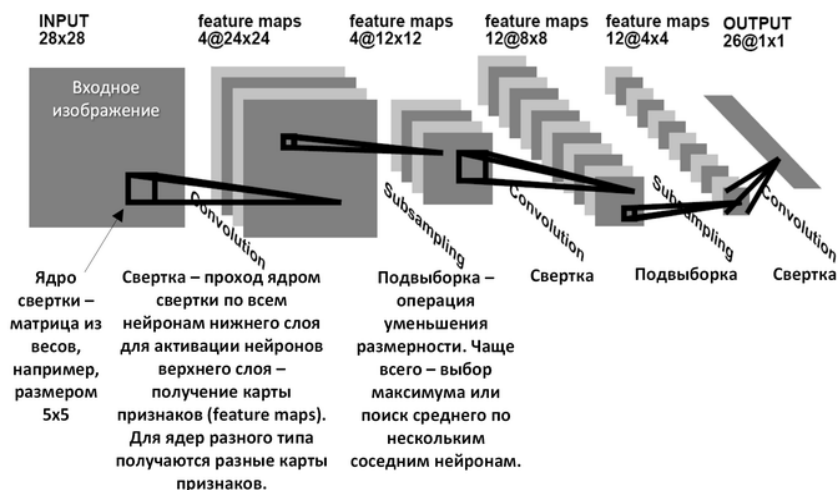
INPUT
28x28

feature maps
4@24x24

feature maps
4@12x12

feature maps
12@8x8

feature maps
12@4x4

OUTPUT
26@1x1

Входное изображение

Convolution

Subsampling

Convolution

Subsampling

Convolution

Ядро свертки – матрица из весов, например, размером 5x5

Свертка – проход ядром свертки по всем нейронам нижнего слоя для активации нейронов верхнего слоя – получение карты признаков (feature maps). Для ядер разного типа получаются разные карты признаков.

Подвыборка – операция уменьшения размерности. Чаще всего – выбор максимума или поиск среднего по нескольким соседним нейронам.

Свертка

Подвыборка

Свертка